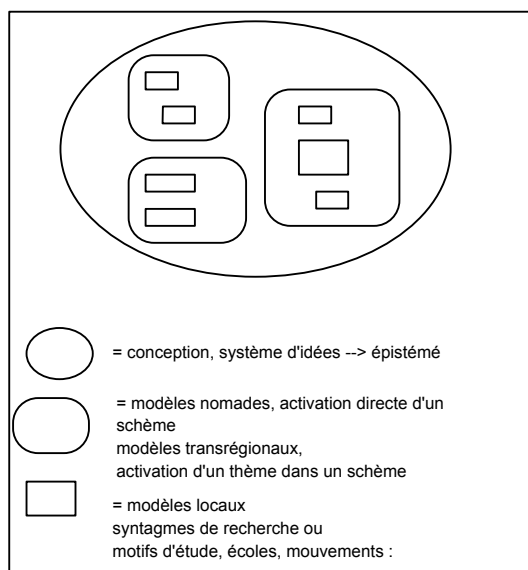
= conception, système d'idées --> épistémé

= modèles nomades, activation directe d'un schème
modèles transrégionaux,
activation d'un thème dans un schème

= modèles locaux
syntagmes de recherche ou
motifs d'étude, écoles, mouvements :